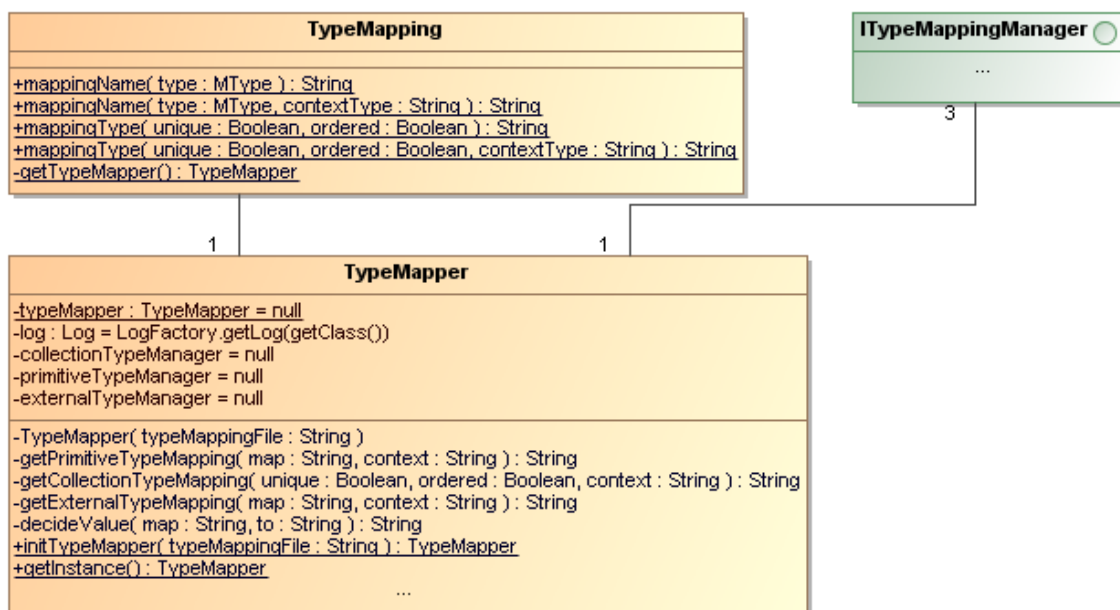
TypeMapping

+mappingName( type : MType ) : String
+mappingName( type : MType, contextType : String ) : String
+mappingType( unique : Boolean, ordered : Boolean ) : String
+mappingType( unique : Boolean, ordered : Boolean, contextType : String ) : String
-getTypeMapper() : TypeMapper

ITypeMappingManager

...

3

1

1

TypeMapper

-typeMapper : TypeMapper = null
-log : Log = LogFactory.getLog(getClass())
-collectionTypeManager = null
-primitiveTypeManager = null
-externalTypeManager = null

-TypeMapper( typeMappingFile : String )
-getPrimitiveTypeMapping( map : String, context : String ) : String
-getCollectionTypeMapping( unique : Boolean, ordered : Boolean, context : String ) : String
-getExternalTypeMapping( map : String, context : String ) : String
-decideValue( map : String, to : String ) : String
+initTypeMapper( typeMappingFile : String ) : TypeMapper
+getInstance() : TypeMapper
...